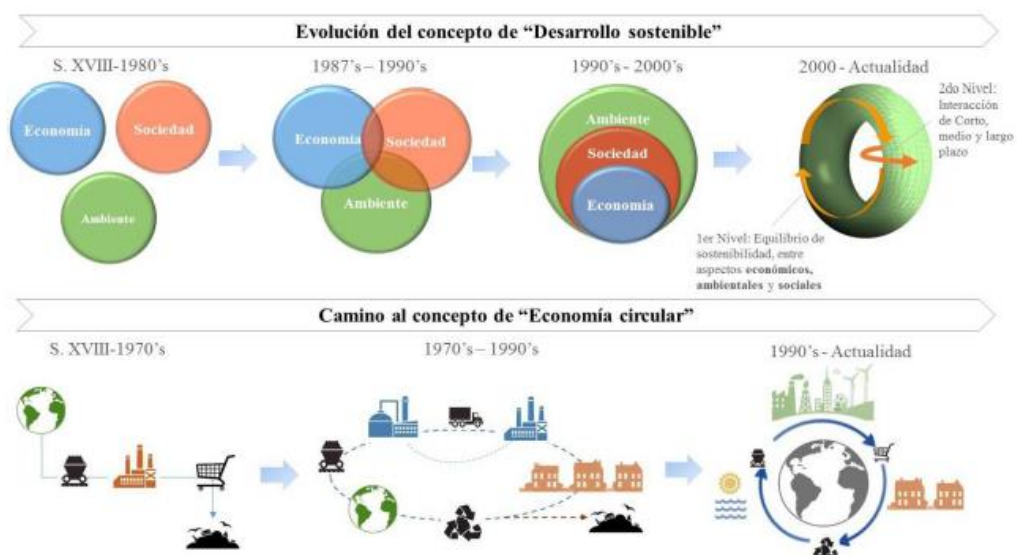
Evolución del concepto de "Desarrollo sostenible"

S. XVIII-1980's

Economía

Sociedad

Ambiente

1987's – 1990's

Economía

Sociedad

Ambiente

1990's - 2000's

Ambiente

Sociedad

Economía

2000 - Actualidad

2do Nivel: Interacción de Corto, medio y largo plazo

1er Nivel: Equilibrio de sostenibilidad, entre aspectos **económicos, ambientales** y **sociales**

Camino al concepto de "Economía circular"

S. XVIII-1970's

1970's – 1990's

1990's - Actualidad